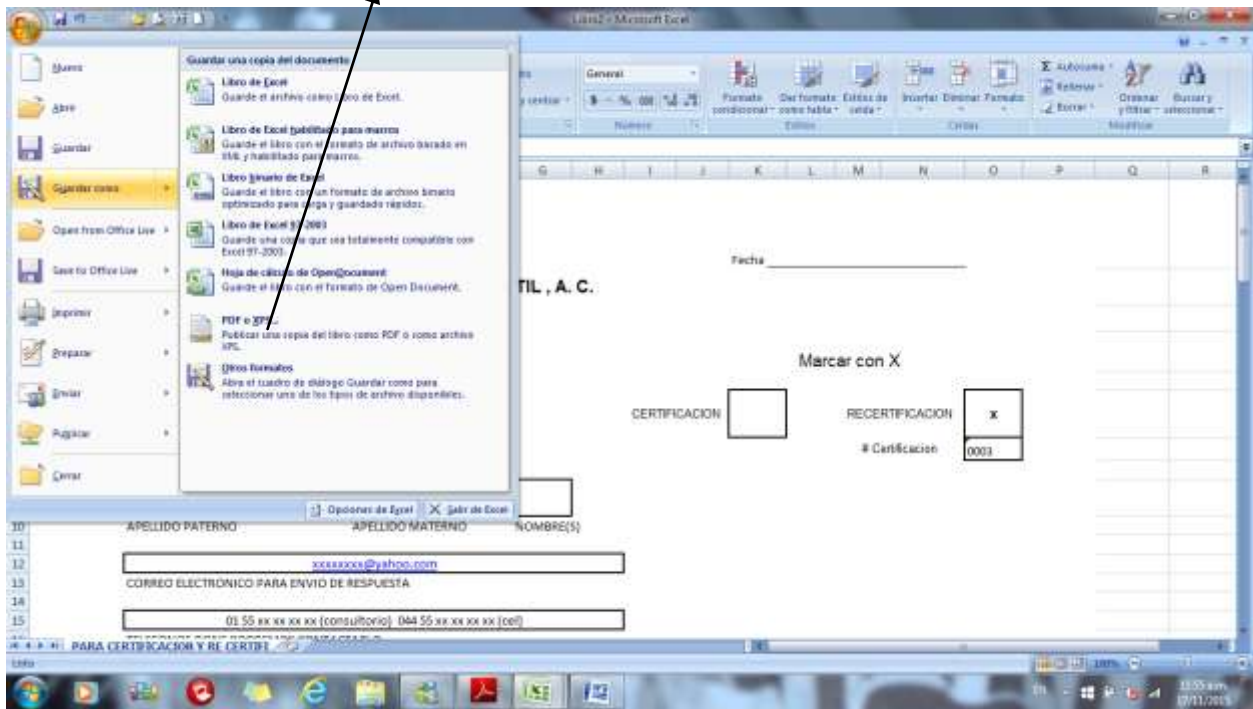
Libro2 - Microsoft Excel

Nuevo
Abrir
Guardar
Guardar como
Open from Office Live
Save to Office Live
Imprimir
Preparar
Enviar
Publicar
Cerrar

Guardar una copia del documento

Libro de Excel
Guarde el archivo como Libro de Excel.

Libro de Excel habilitado para macros
Guarde el libro con el formato de archivo basado en XML y habilitado para macros.

Libro binario de Excel
Guarde el libro con un formato de archivo binario optimizado para carga y guardado rápidos.

Libro de Excel 97-2003
Guarde una copia que sea totalmente compatible con Excel 97-2003.

Hoja de cálculo de OpenDocument
Guarde el libro con el formato de Open Document.

PDF o XPS
Publicar una copia del libro como PDF o como archivo XPS.

Otros formatos
Abra el cuadro de diálogo Guardar como para seleccionar uno de los tipos de archivo disponibles.

Opciones de Excel
Salir de Excel

General
Número
Formato condicional
Dar formato como tabla
Estilos de celda
Estilos
Insertar
Eliminar
Formato
Celdas
Autosuma
Rellenar
Borrar
Ordenar y filtrar
Buscar y seleccionar
Modificar

G H I J K L M N O P Q R

Fecha

TIL , A. C.

Marcar con X

CERTIFICACION
RECERTIFICACION
x
# Certificacion
0003

10 APELLIDO PATERNO APELLIDO MATERNO NOMBRE(S)
11
12 xxxxxxxx@yahoo.com
13 CORREO ELECTRONICO PARA ENVIO DE RESPUESTA
14
15 01 55 xx xx xx xx (consultorio) 044 55 xx xx xx xx (cel)

PARA CERTIFICACION Y RE CERTIF
Listo
100%
11:55 a.m.
07/11/2015